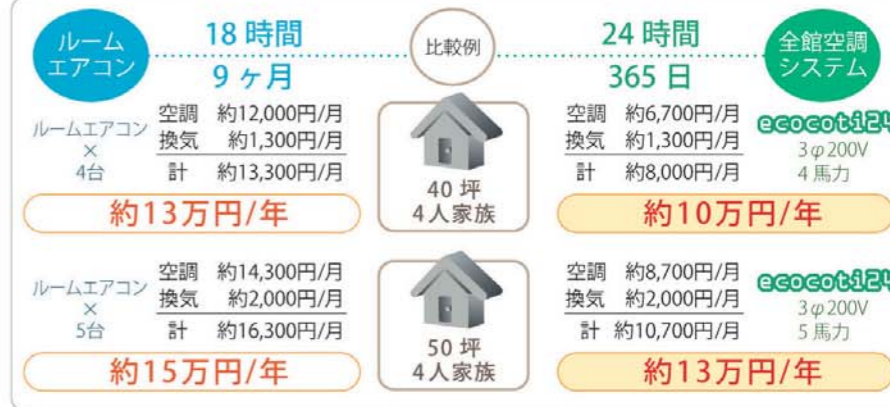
ルームエアコン

18 時間
9 ヶ月

比較例

24 時間
365 日

全館空調システム

ルームエアコン × 4台

| 空調 | 約12,000円/月 |
|---|---|
| 換気 | 約1,300円/月 |
| 計 | 約13,300円/月 |

約13万円/年

40 坪
4人家族

| 空調 | 約6,700円/月 |
|---|---|
| 換気 | 約1,300円/月 |
| 計 | 約8,000円/月 |

ecocoti24
3φ200V
4 馬力

約10万円/年

ルームエアコン × 5台

| 空調 | 約14,300円/月 |
|---|---|
| 換気 | 約2,000円/月 |
| 計 | 約16,300円/月 |

約15万円/年

50 坪
4人家族

| 空調 | 約8,700円/月 |
|---|---|
| 換気 | 約2,000円/月 |
| 計 | 約10,700円/月 |

ecocoti24
3φ200V
5 馬力

約13万円/年